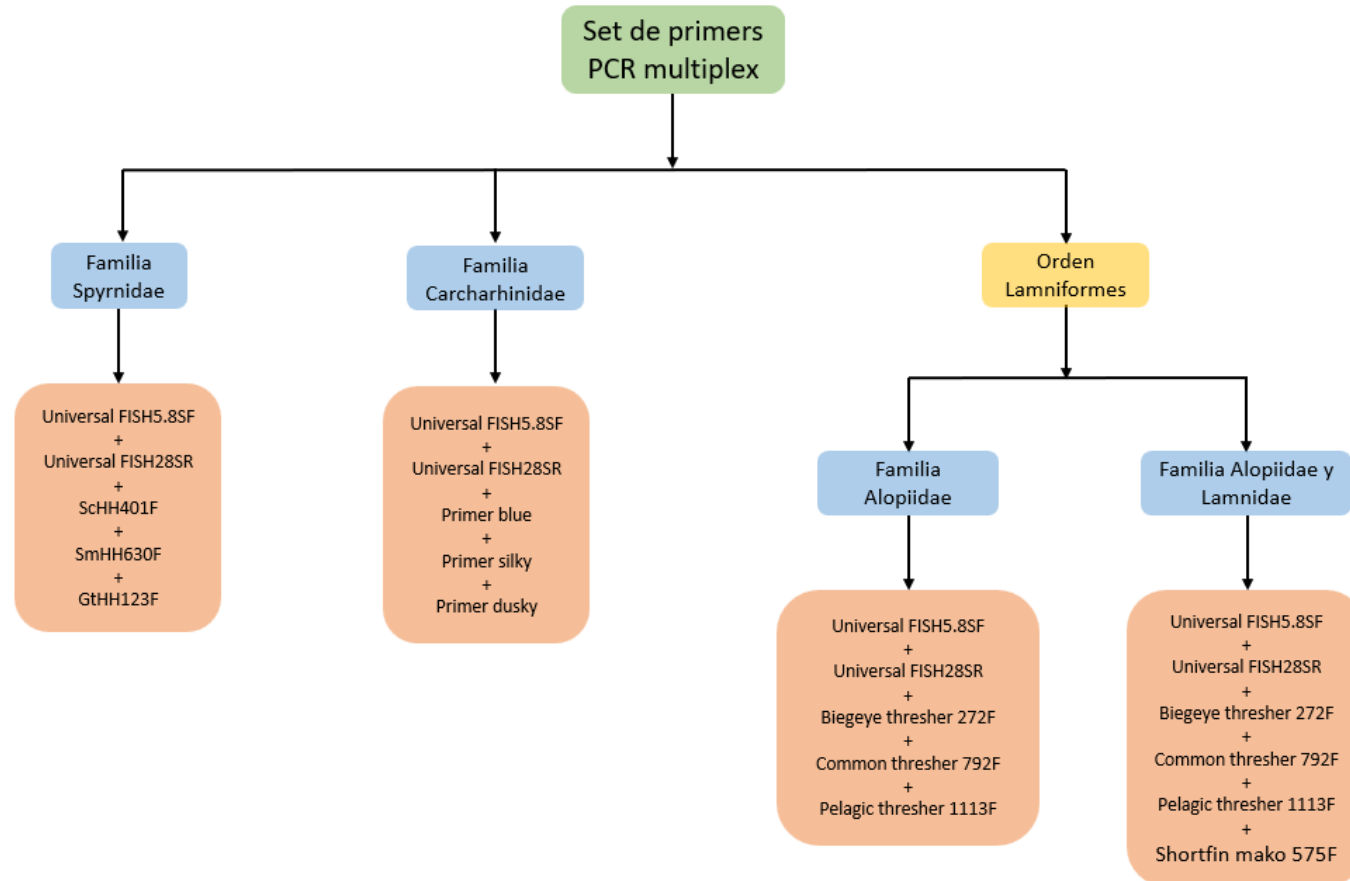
Set de primers PCR multiplex

Familia Spyrnidae

Universal FISH5.8SF
+
Universal FISH28SR
+
ScHH401F
+
SmHH630F
+
GtHH123F

Familia Carcharhinidae

Universal FISH5.8SF
+
Universal FISH28SR
+
Primer blue
+
Primer silky
+
Primer dusky

Orden Lamniformes

Familia Alopiidae

Universal FISH5.8SF
+
Universal FISH28SR
+
Biegeye thresher 272F
+
Common thresher 792F
+
Pelagic thresher 1113F

Familia Alopiidae y Lamnidae

Universal FISH5.8SF
+
Universal FISH28SR
+
Biegeye thresher 272F
+
Common thresher 792F
+
Pelagic thresher 1113F
+
Shortfin mako 575F